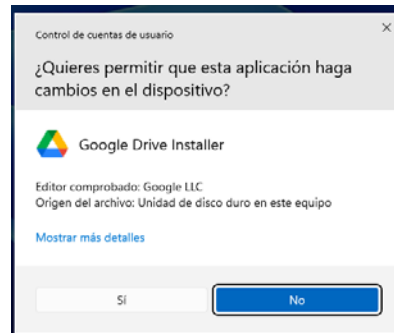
Control de cuentas de usuario

×

¿Quieres permitir que esta aplicación haga cambios en el dispositivo?

Google Drive Installer

Editor comprobado: Google LLC
Origen del archivo: Unidad de disco duro en este equipo

Mostrar más detalles

Sí

No